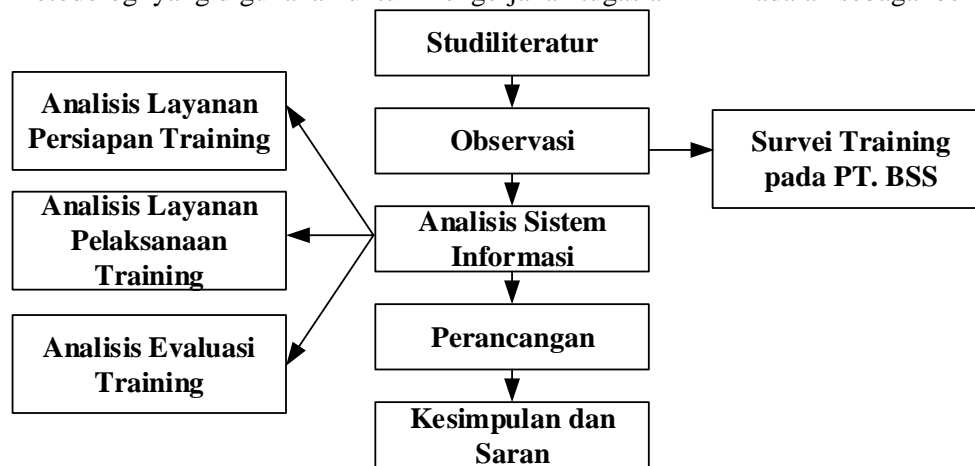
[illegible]

Studiliteratur

Analisis Layanan Persiapan Training

Observasi

Survei Training pada PT. BSS

Analisis Layanan Pelaksanaan Training

Analisis Sistem Informasi

Analisis Evaluasi Training

Perancangan

Kesimpulan dan Saran